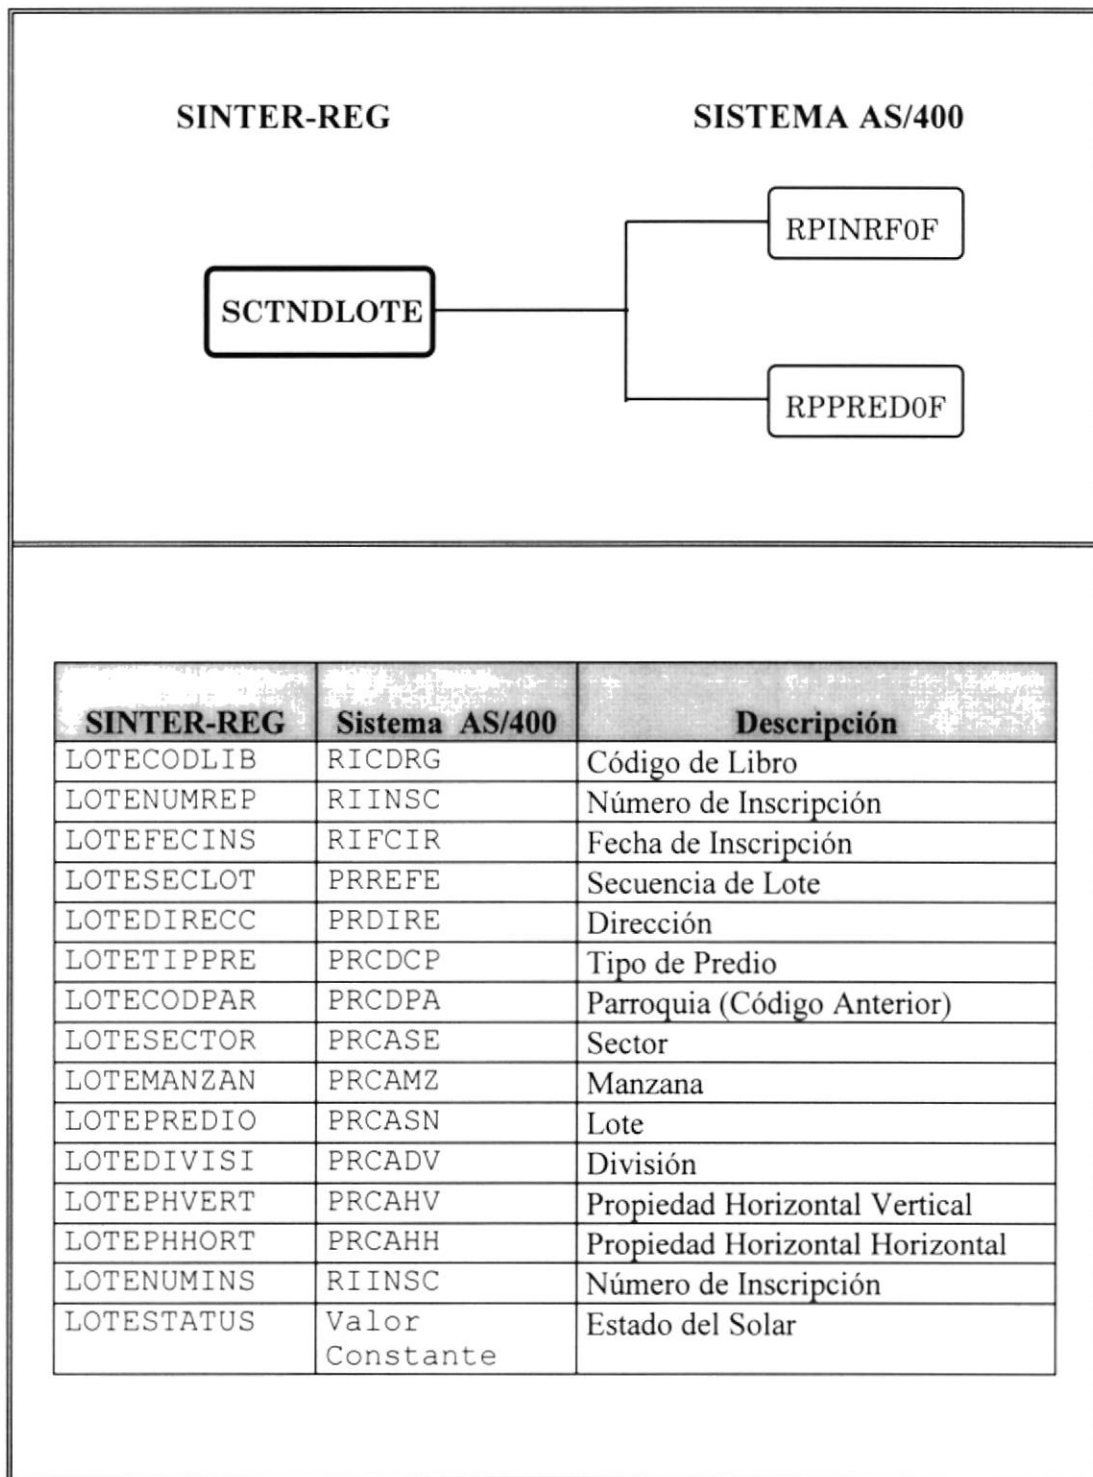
SINTER-REG

SISTEMA AS/400

RPINRF0F

SCTNDLOTE

RPPRED0F

| SINTER-REG | Sistema AS/400 | Descripción |
|---|---|---|
| LOTECODLIB | RICDRG | Código de Libro |
| LOTENUMREP | RIINSC | Número de Inscripción |
| LOTEFECINS | RIFCIR | Fecha de Inscripción |
| LOTESECLOT | PRREFE | Secuencia de Lote |
| LOTEDIRECC | PRDIRE | Dirección |
| LOTETIPPRE | PRCDCP | Tipo de Predio |
| LOTECODPAR | PRCDPA | Parroquia (Código Anterior) |
| LOTESECTOR | PRCASE | Sector |
| LOTEMANZAN | PRCAMZ | Manzana |
| LOTEPREDIO | PRCASN | Lote |
| LOTEDIVISI | PRCADV | División |
| LOTEPHVERT | PRCAHV | Propiedad Horizontal Vertical |
| LOTEPHHORT | PRCAHH | Propiedad Horizontal Horizontal |
| LOTENUMINS | RIINSC | Número de Inscripción |
| LOTESTATUS | Valor Constante | Estado del Solar |